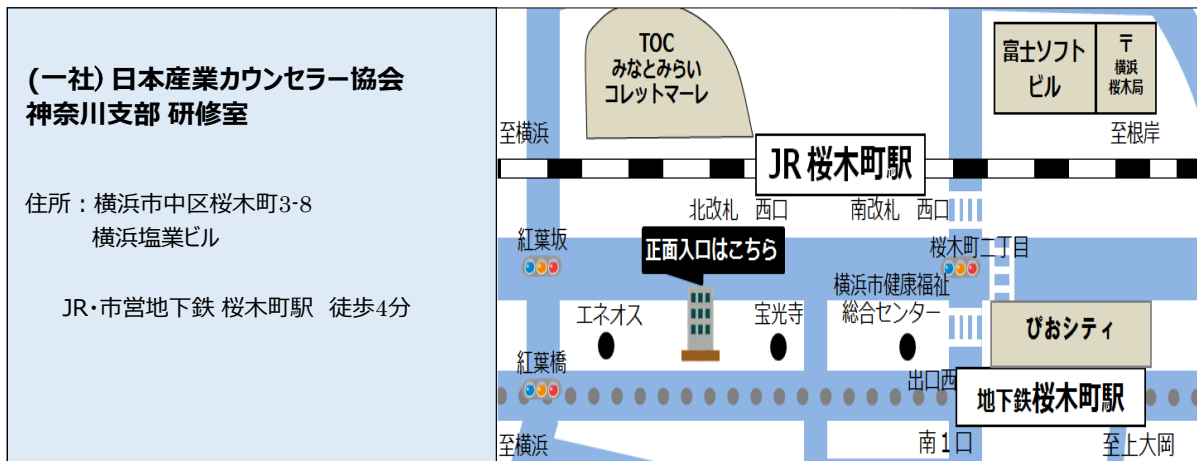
(一社) 日本産業カウンセラー協会
神奈川支部 研修室

住所：横浜市中区桜木町3-8
横浜塩業ビル

JR・市営地下鉄 桜木町駅　徒歩4分

TOC
みなとみらい
コレットマーレ

富士ソフト
ビル

〒
横浜
桜木局

至横浜

JR 桜木町駅

至根岸

北改札　西口

南改札　西口

紅葉坂

正面入口はこちら

桜木町二丁目

横浜市健康福祉
総合センター

エネオス

宝光寺

ぴおシティ

紅葉橋

出口西

地下鉄桜木町駅

至横浜

南1口

至上大岡